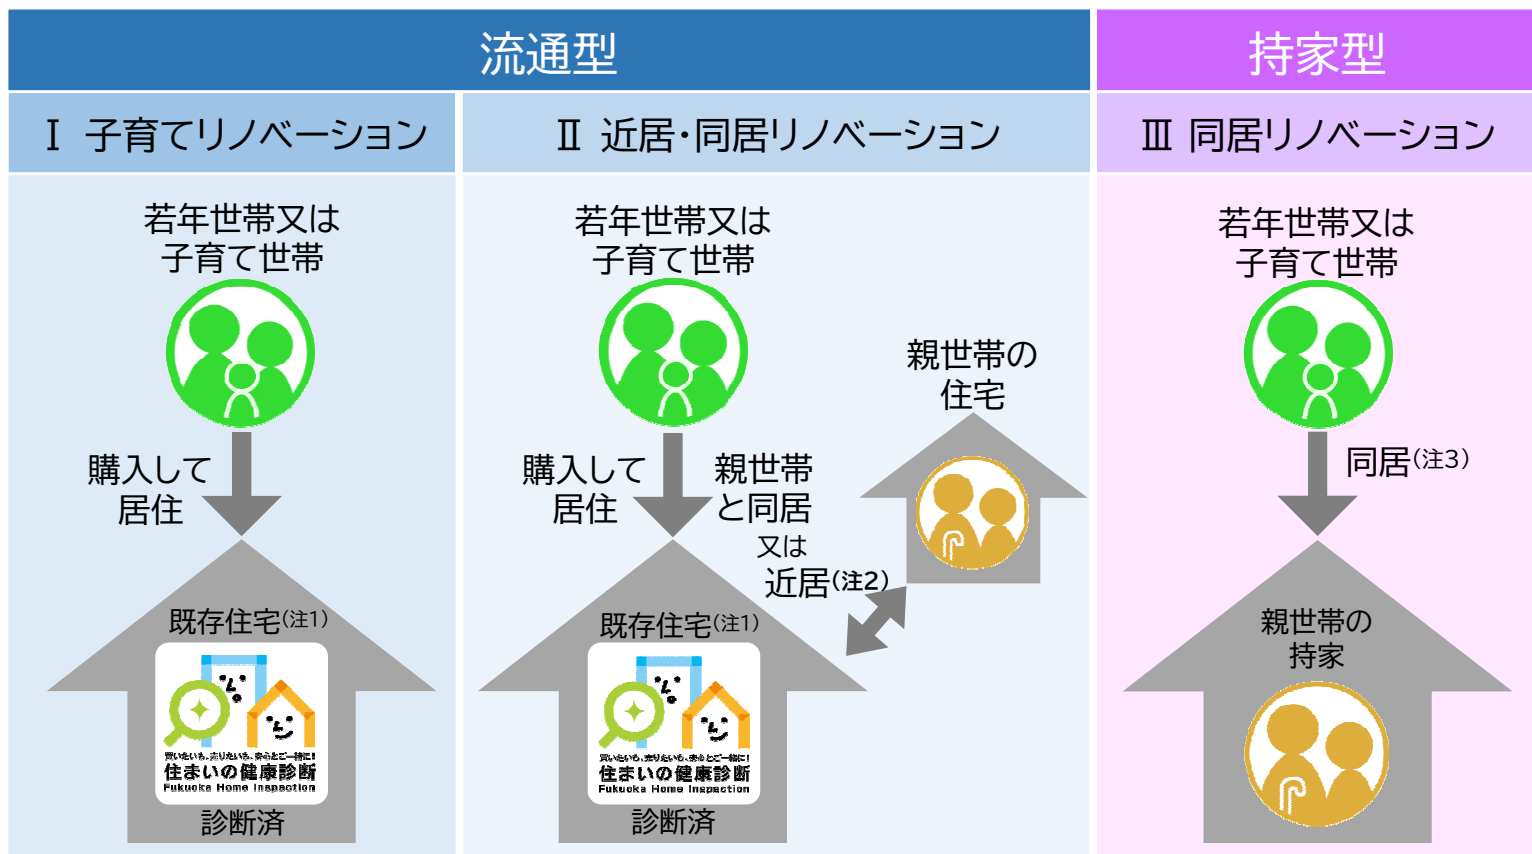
流通型

持家型

Ⅰ 子育てリノベーション

Ⅱ 近居・同居リノベーション

Ⅲ 同居リノベーション

若年世帯又は子育て世帯

購入して居住

既存住宅(注1)

買いたい人、売りたい人、まるっとご一緒に!
住まいの健康診断
Fukuoka Home Inspection

診断済

若年世帯又は子育て世帯

購入して居住

親世帯と同居

又は

近居(注2)

親世帯の住宅

既存住宅(注1)

買いたい人、売りたい人、まるっとご一緒に!
住まいの健康診断
Fukuoka Home Inspection

診断済

若年世帯又は子育て世帯

同居(注3)

親世帯の持家